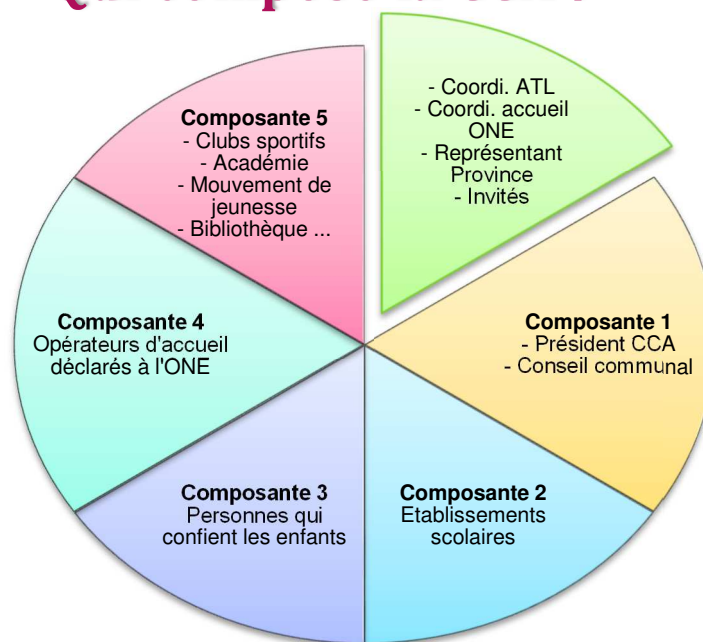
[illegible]

**Composante 5**
- Clubs sportifs
- Académie
- Mouvement de jeunesse
- Bibliothèque ...

- Coordi. ATL
- Coordi. accueil ONE
- Représentant Province
- Invités

**Composante 4**
Opérateurs d'accueil déclarés à l'ONE

**Composante 1**
- Président CCA
- Conseil communal

**Composante 3**
Personnes qui confient les enfants

**Composante 2**
Etablissements scolaires